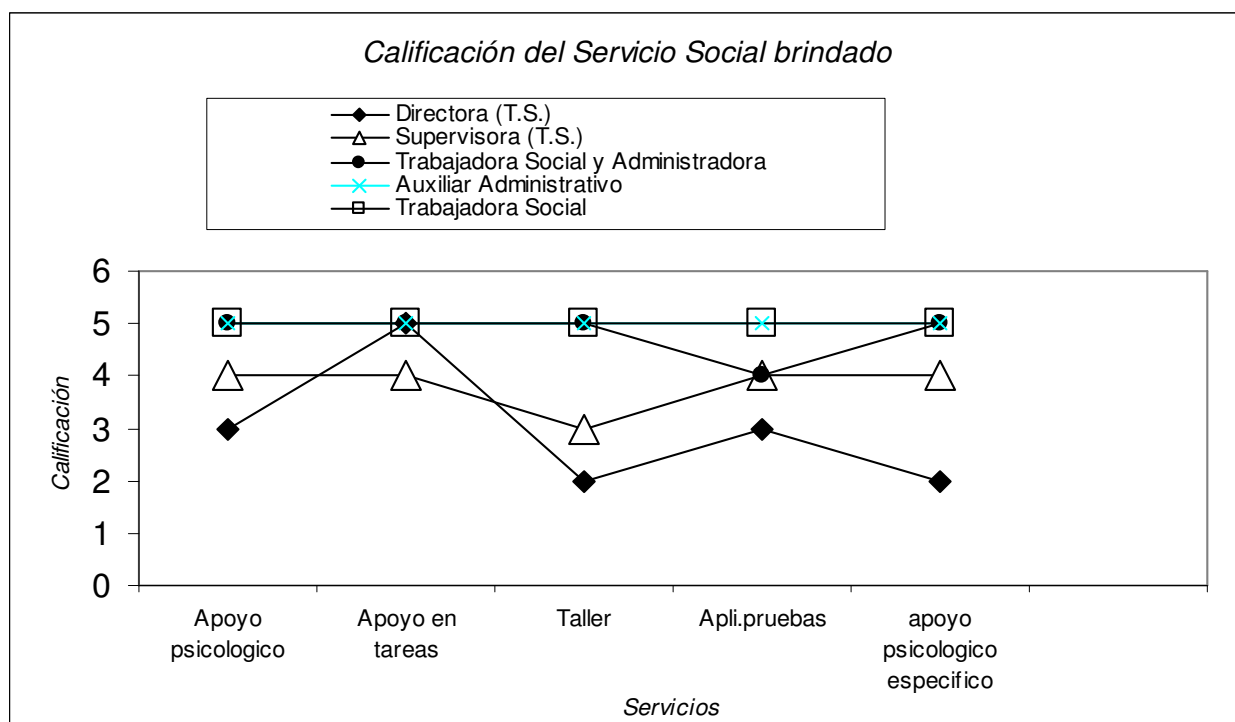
Calificación del Servicio Social brindado

Directora (T.S.)
Supervisora (T.S.)
Trabajadora Social y Administradora
Auxiliar Administrativo
Trabajadora Social

6
5
4
3
2
1
0

Calificación

Apoyo psicologico
Apoyo en tareas
Taller
Apli.pruebas
apoyo psicologico especifico

Servicios